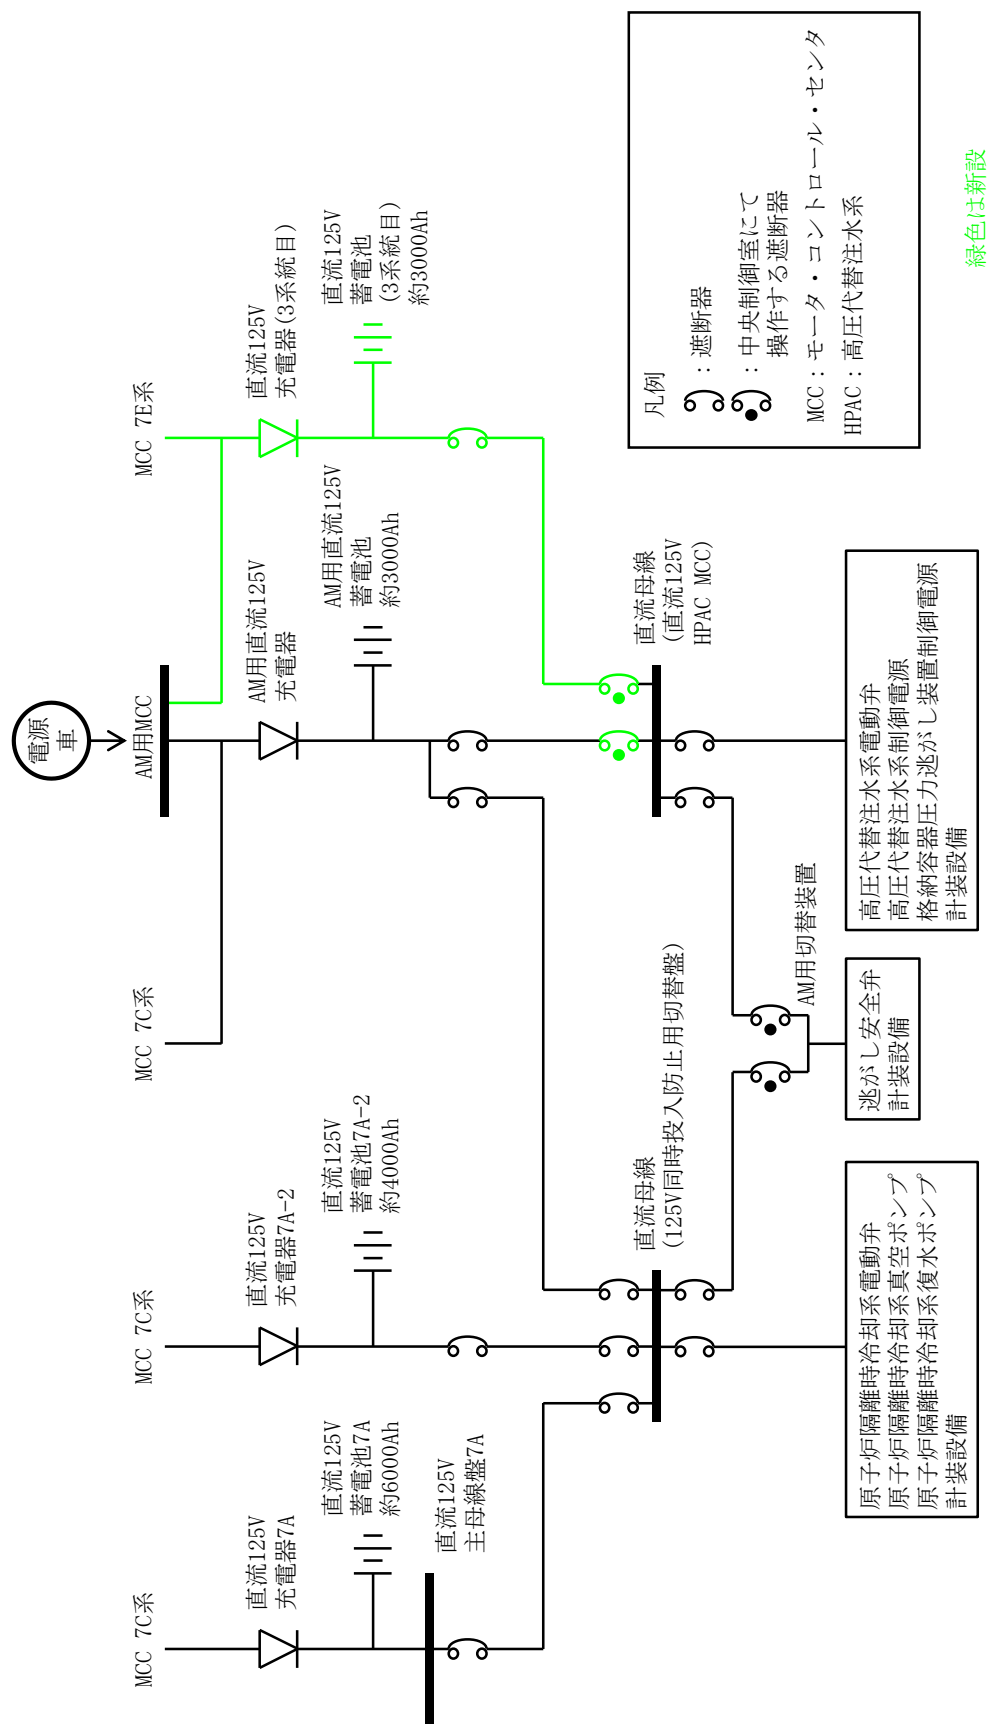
凡例
：遮断器
：中央制御室にて操作する遮断器
MCC：モータ・コントロール・センタ
HPAC：高圧代替注水系

緑色は新設

直流125V
蓄電池
（3系統目）
約3000Ah

直流125V
充電器（3系統目）

MCC 7E系

AM用直流125V
蓄電池
約3000Ah

AM用直流125V
充電器

電源車

AM用MCC

直流母線
（直流125V
HPAC MCC）

高圧代替注水系電動弁
高圧代替注水系制御電源
格納容器圧力逃がし装置制御電源
計装設備

MCC 7C系

AM用切替装置

逃がし安全弁
計装設備

直流125V
蓄電池7A-2
約4000Ah

直流125V
充電器7A-2

MCC 7C系

直流母線
（125V同時投入防止用切替盤）

原子炉隔離時冷却系電動弁
原子炉隔離時冷却系真空ポンプ
原子炉隔離時冷却系復水ポンプ
計装設備

直流125V
蓄電池7A
約6000Ah

直流125V
充電器7A

MCC 7C系

直流125V
主母線盤7A